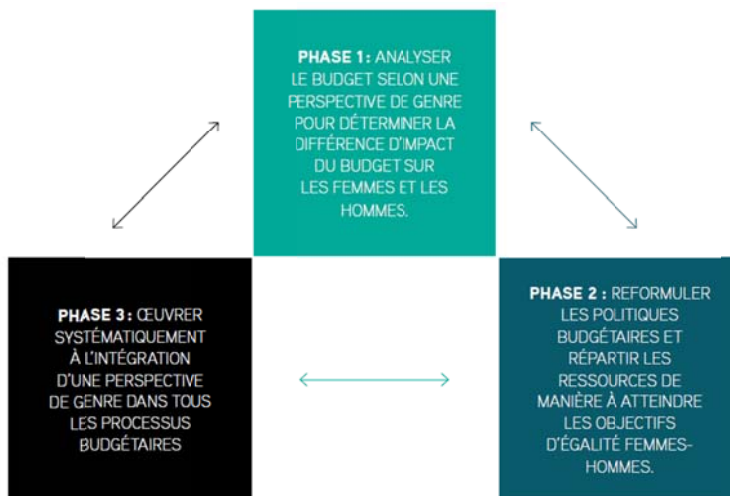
PHASE 1: ANALYSER LE BUDGET SELON UNE PERSPECTIVE DE GENRE POUR DÉTERMINER LA DIFFÉRENCE D'IMPACT DU BUDGET SUR LES FEMMES ET LES HOMMES.

PHASE 3: ŒUVRER SYSTÉMATIQUEMENT À L'INTÉGRATION D'UNE PERSPECTIVE DE GENRE DANS TOUS LES PROCESSUS BUDGÉTAIRES

PHASE 2 : REFORMULER LES POLITIQUES BUDGÉTAIRES ET RÉPARTIR LES RESSOURCES DE MANIÈRE À ATTEINDRE LES OBJECTIFS D'ÉGALITÉ FEMMES-HOMMES.